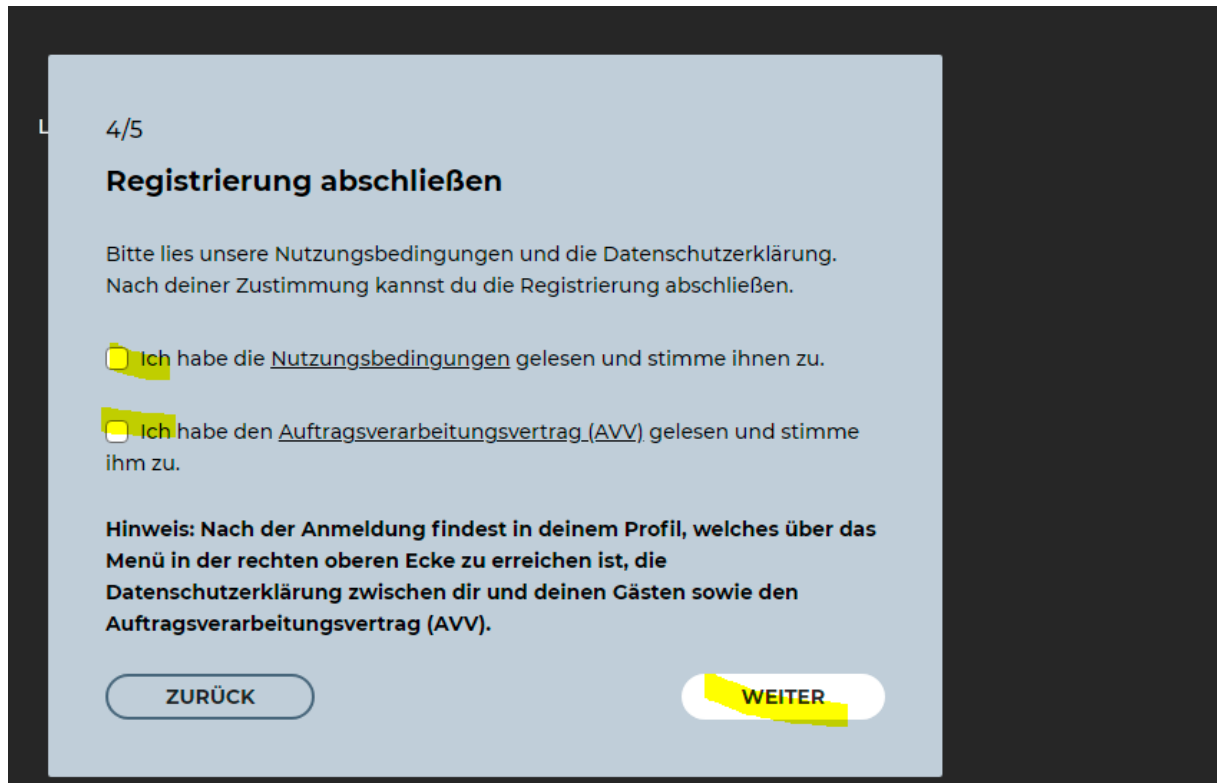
4/5

Registrierung abschließen

Bitte lies unsere Nutzungsbedingungen und die Datenschutzerklärung. Nach deiner Zustimmung kannst du die Registrierung abschließen.

Ich habe die Nutzungsbedingungen gelesen und stimme ihnen zu.

Ich habe den Auftragsverarbeitungsvertrag (AVV) gelesen und stimme ihm zu.

**Hinweis: Nach der Anmeldung findest in deinem Profil, welches über das Menü in der rechten oberen Ecke zu erreichen ist, die Datenschutzerklärung zwischen dir und deinen Gästen sowie den Auftragsverarbeitungsvertrag (AVV).**

ZURÜCK

WEITER